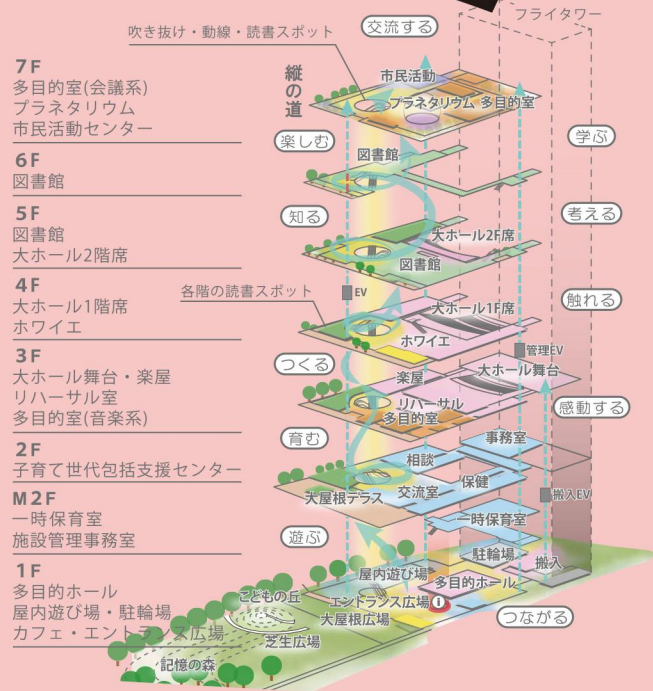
7F
多目的室(会議系)
プラネタリウム
市民活動センター

6F
図書館

5F
図書館
大ホール2階席

4F
大ホール1階席
ホワイエ

3F
大ホール舞台・楽屋
リハーサル室
多目的室(音楽系)

2F
子育て世代包括支援センター

M2F
一時保育室
施設管理事務室

1F
多目的ホール
屋内遊び場・駐輪場
カフェ・エントランス広場

吹き抜け・動線・読書スポット
交流する
フライタワー
縦の道
市民活動
プラネタリウム
多目的室
楽しむ
学ぶ
図書館
知る
考える
大ホール2F席
図書館
各階の読書スポット
EV
触れる
大ホール1F席
ホワイエ
管理EV
つくる
楽屋
大ホール舞台
リハーサル
多目的室
感動する
育む
事務室
相談
保健
大屋根テラス
交流室
搬入EV
一時保育室
遊ぶ
駐輪場
搬入
屋内遊び場
多目的ホール
こどもの丘
エントランス広場
大屋根広場
つながる
芝生広場
記憶の森